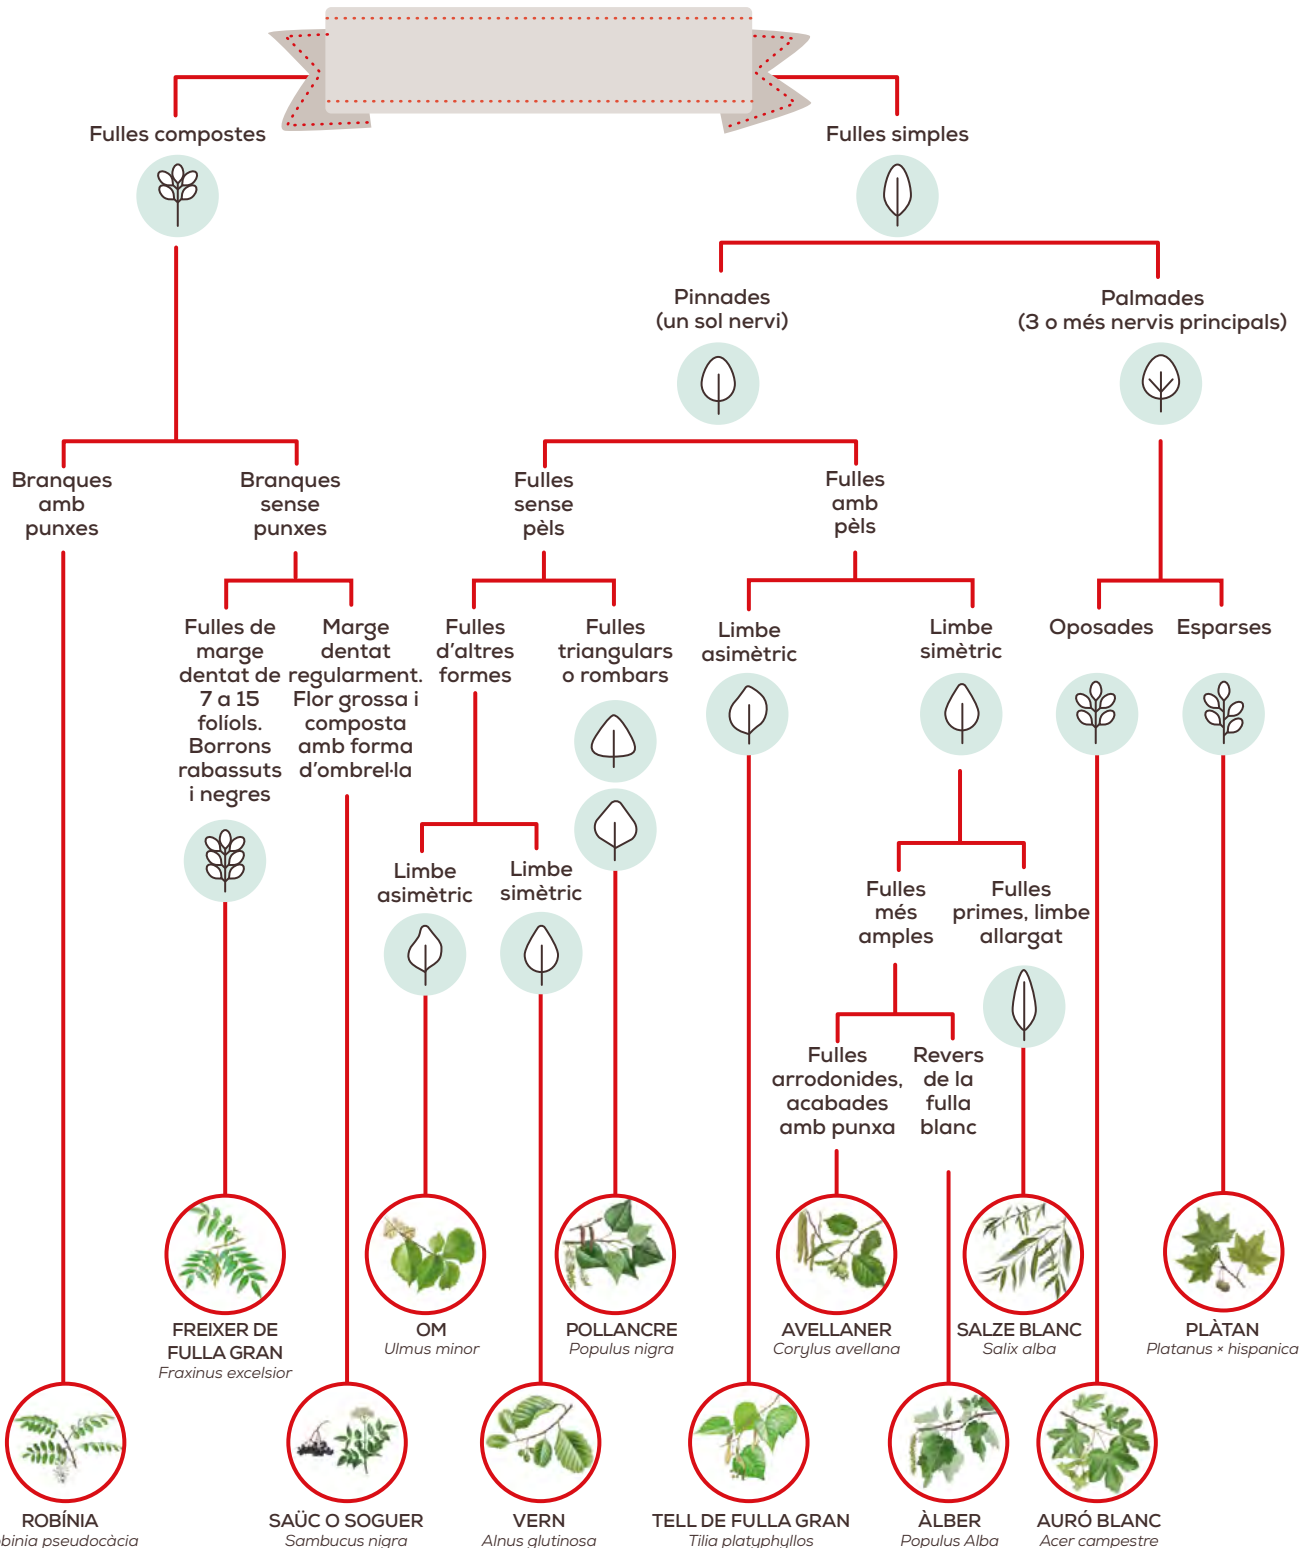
Fulles compostes

Fulles simples

Pinnades (un sol nervi)

Palmades (3 o més nervis principals)

Branques amb punxes

Branques sense punxes

Fulles sense pèls

Fulles amb pèls

Fulles de marge dentat de 7 a 15 folíols. Borrons rabassuts i negres

Marge dentat regularment. Flor grossa i composta amb forma d'ombrel·la

Fulles d'altres formes

Fulles triangulars o rombars

Limbe asimètric

Limbe simètric

Oposades

Esparses

Limbe asimètric

Limbe simètric

Fulles més amples

Fulles primes, limbe allargat

Fulles arrodonides, acabades amb punxa

Revers de la fulla blanc

FREIXER DE FULLA GRAN
Fraxinus excelsior

OM
Ulmus minor

POLLANCRE
Populus nigra

AVELLANER
Corylus avellana

SALZE BLANC
Salix alba

PLÀTAN
Platanus × hispanica

ROBÍNIA
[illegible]binia pseudocàcia

SAÜC O SOGUER
Sambucus nigra

VERN
Alnus glutinosa

TELL DE FULLA GRAN
Tilia platyphyllos

ÀLBER
Populus Alba

AURÓ BLANC
Acer campestre